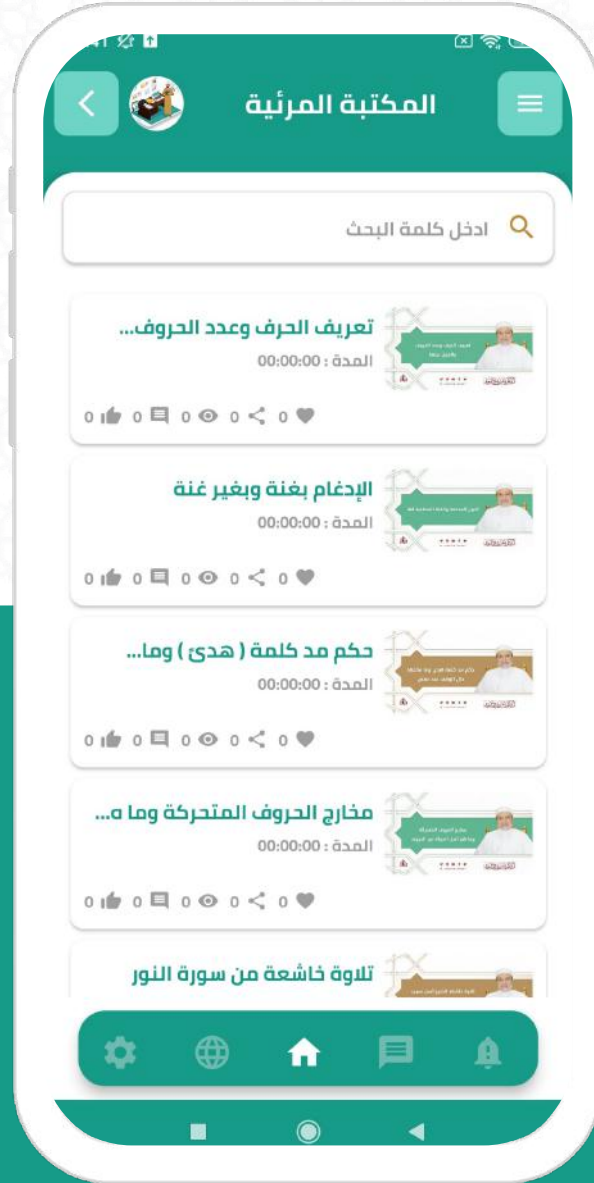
المكتبة المرئية

ادخل كلمة البحث

تعريف الحرف وعدد الحروف...
المدة : 00:00:00
0 0 0 0 0

الإدغام بغنة وبغير غنة
المدة : 00:00:00
0 0 0 0 0

حكم مد كلمة ( هدىً ) وما...
المدة : 00:00:00
0 0 0 0 0

مخارج الحروف المتحركة وما ه...
المدة : 00:00:00
0 0 0 0 0

تلاوة خاشعة من سورة النور